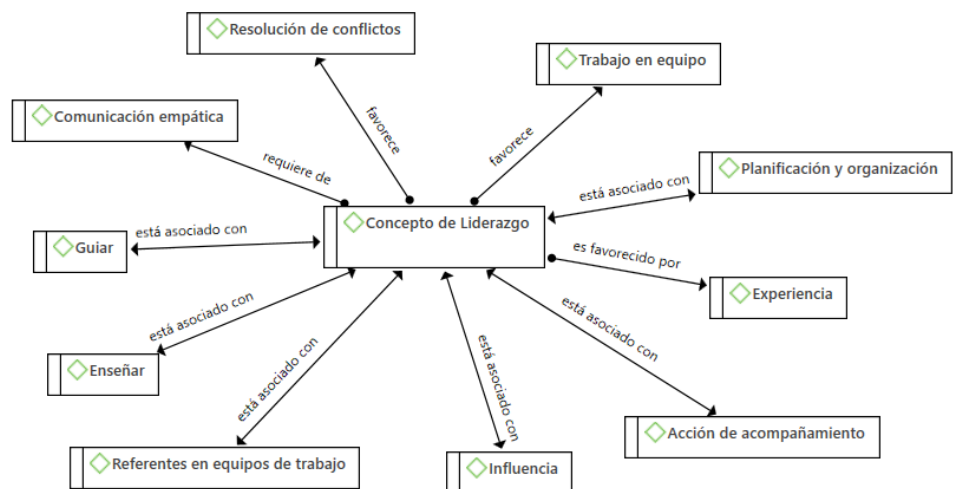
Resolución de conflictos

Trabajo en equipo

Comunicación empática

favorece

favorece

requiere de

Planificación y organización

está asociado con

Concepto de Liderazgo

está asociado con

Guiar

es favorecido por

Experiencia

está asociado con

está asociado con

Enseñar

está asociado con

está asociado con

Acción de acompañamiento

Referentes en equipos de trabajo

Influencia